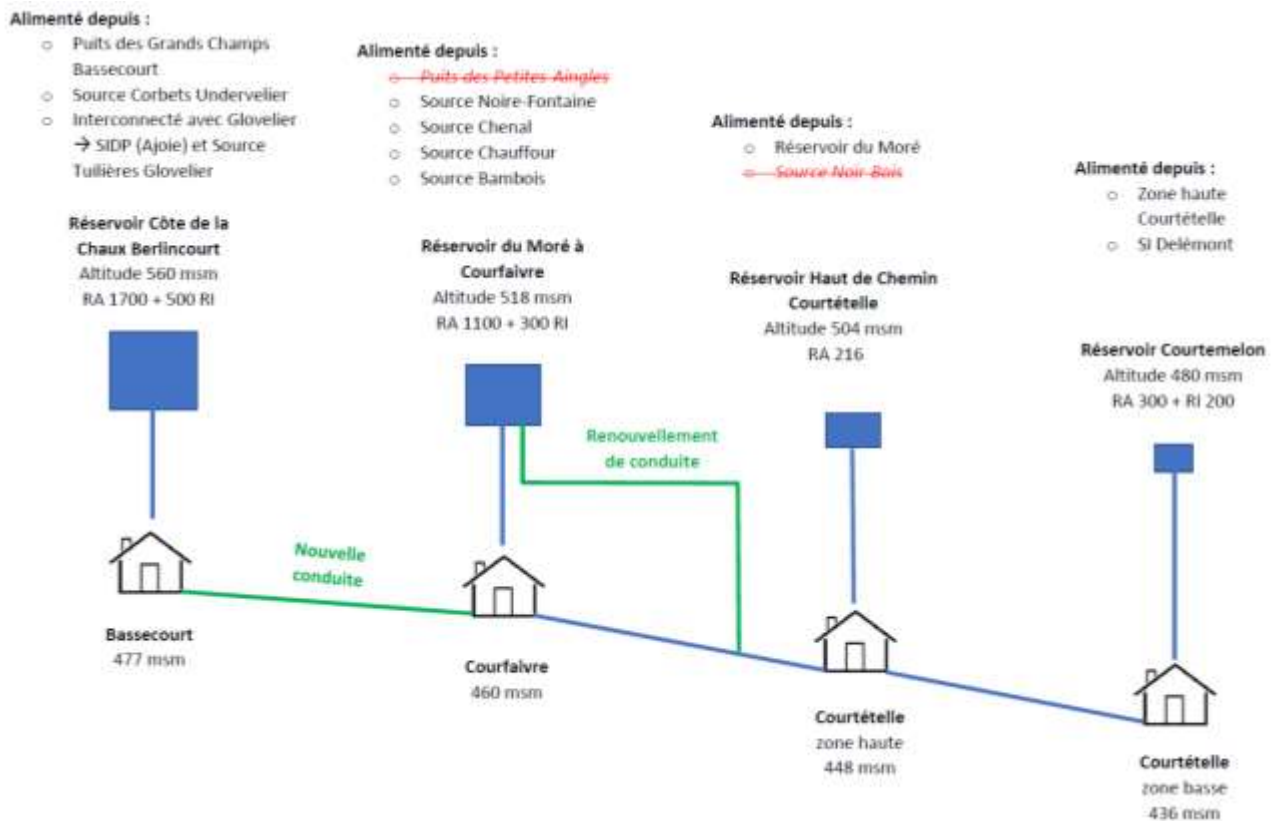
Alimenté depuis :
- Puits des Grands Champs Bassecourt
- Source Corbets Undervelier
- Interconnecté avec Glovelier → SIDP (Ajoie) et Source Tuilières Glovelier

Alimenté depuis :
- ~~Puits des Petites Aingles~~
- Source Noire-Fontaine
- Source Chenal
- Source Chauffour
- Source Bambois

Alimenté depuis :
- Réservoir du Moré
- ~~Source Noir Bois~~

Alimenté depuis :
- Zone haute Courtételle
- SI Delémont

Réservoir Côte de la Chaux Berlincourt
Altitude 560 msm
RA 1700 + 500 RI

Réservoir du Moré à Courfaivre
Altitude 518 msm
RA 1100 + 300 RI

Réservoir Haut de Chemin Courtételle
Altitude 504 msm
RA 216

Réservoir Courtemelon
Altitude 480 msm
RA 300 + RI 200

Renouvellement de conduite

Nouvelle conduite

Bassecourt
477 msm

Courfaivre
460 msm

Courtételle
zone haute
448 msm

Courtételle
zone basse
436 msm